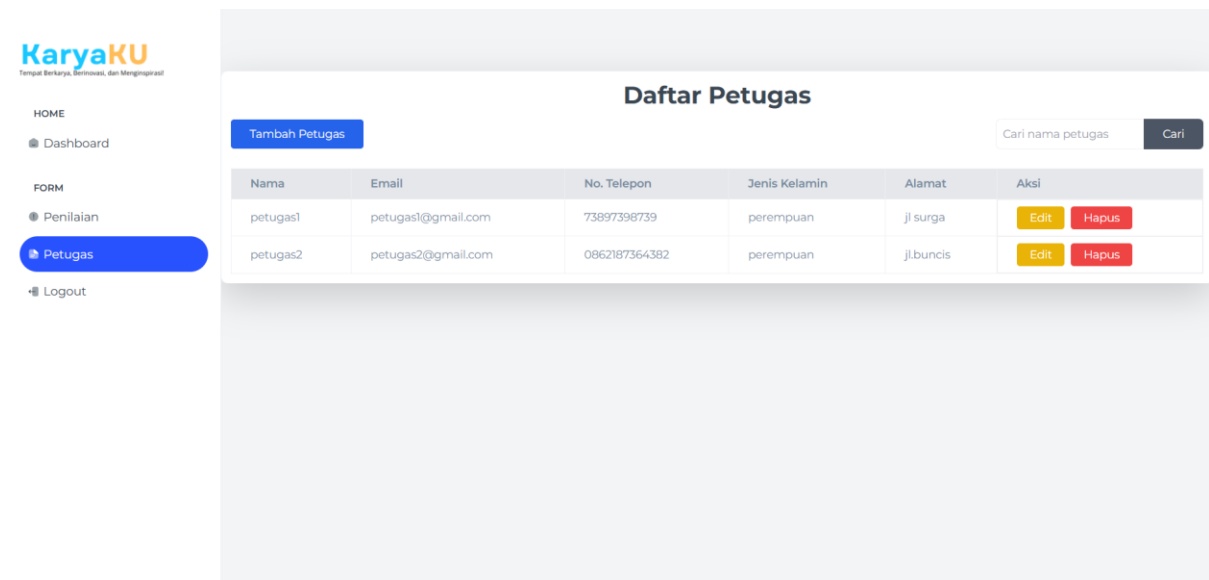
KaryaKU
Tempat Berkarya, Berinovasi, dan Menginspirasi!

HOME
Dashboard

FORM
Penilaian
Petugas
Logout

Daftar Petugas

Tambah Petugas

Cari nama petugas
Cari

| Nama | Email | No. Telepon | Jenis Kelamin | Alamat | Aksi |
|---|---|---|---|---|---|
| petugas1 | petugas1@gmail.com | 73897398739 | perempuan | jl surga | Edit Hapus |
| petugas2 | petugas2@gmail.com | 0862187364382 | perempuan | jl.buncis | Edit Hapus |